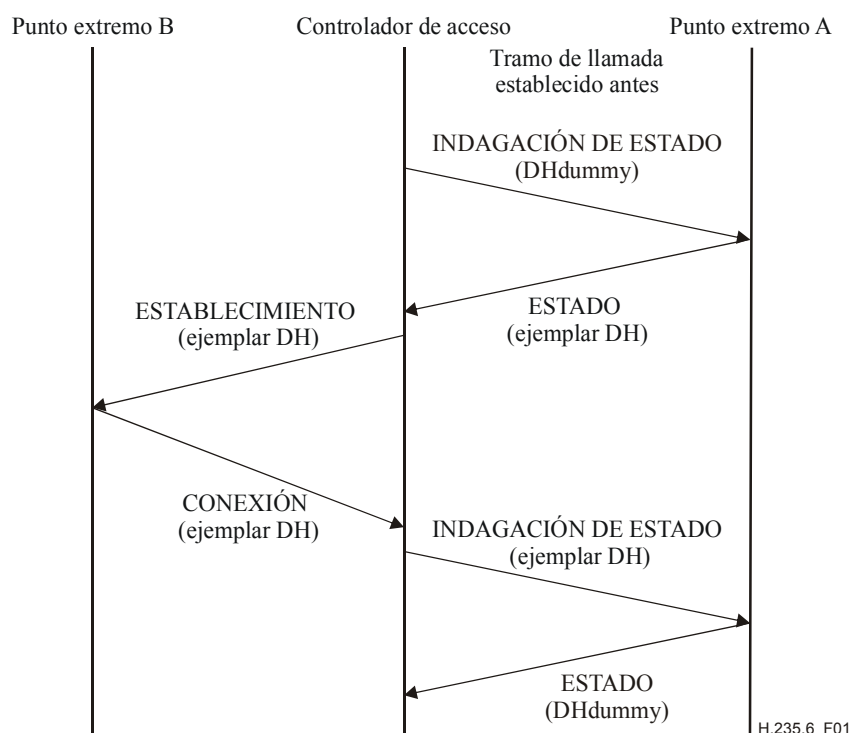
Punto extremo B

Controlador de acceso

Punto extremo A

Tramo de llamada establecido antes

INDAGACIÓN DE ESTADO (DHdummy)

ESTABLECIMIENTO (ejemplar DH)

ESTADO (ejemplar DH)

CONEXIÓN (ejemplar DH)

INDAGACIÓN DE ESTADO (ejemplar DH)

ESTADO (DHdummy)

H.235.6_F01